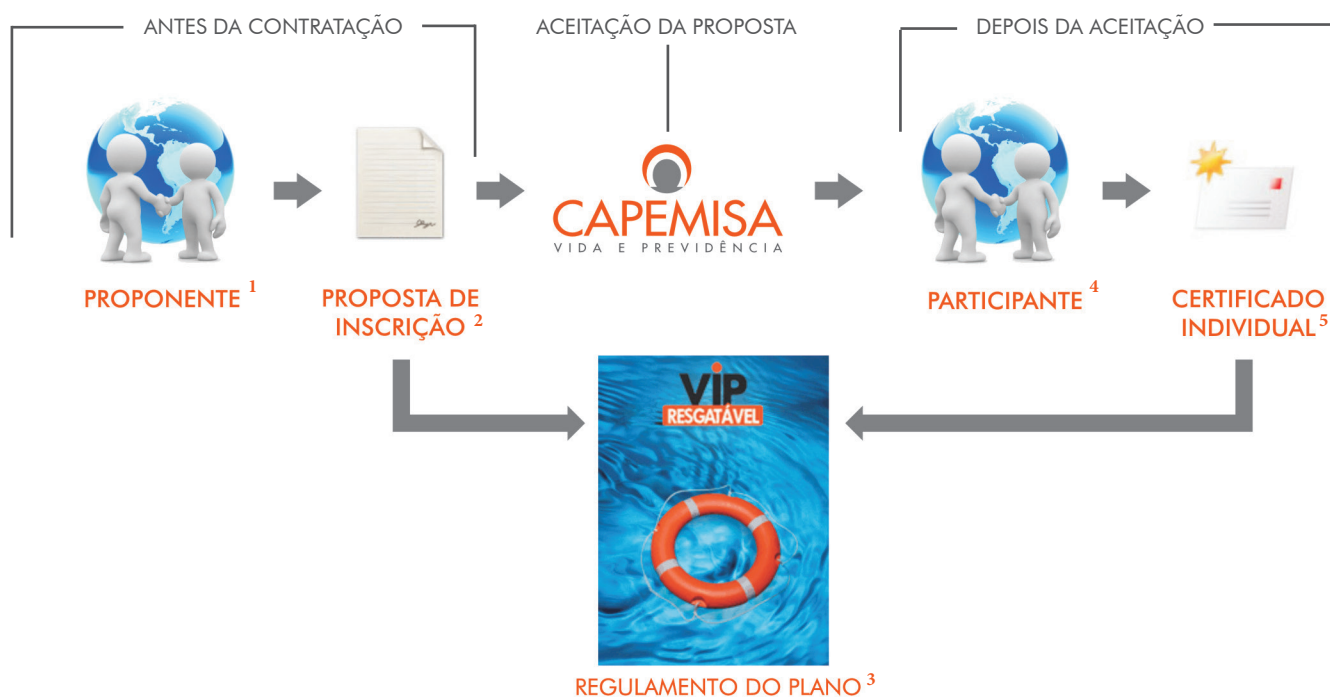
ANTES DA CONTRATAÇÃO

ACEITAÇÃO DA PROPOSTA

DEPOIS DA ACEITAÇÃO

CAPEMISA
VIDA E PREVIDÊNCIA

PROPONENTE $^{1}$

PROPOSTA DE INSCRIÇÃO $^{2}$

PARTICIPANTE $^{4}$

CERTIFICADO INDIVIDUAL $^{5}$

VIP
RESGATÁVEL

REGULAMENTO DO PLANO $^{3}$